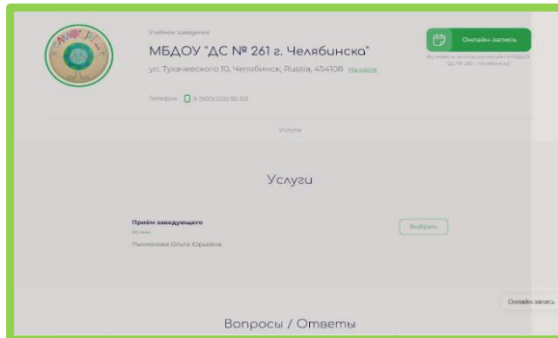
Учебное заведение

МБДОУ "ДС № 261 г. Челябинска"

ул. Тухачевского 10, Челябинск, Russia, 454108 На карте

Онлайн-запись

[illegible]

Телефон 8 (900) 000-00-00

Услуги

Услуги

Приём заведующего

30 мин.

Рыжманова Ольга Юрьевна

Выбрать

Онлайн-запись

Вопросы / Ответы